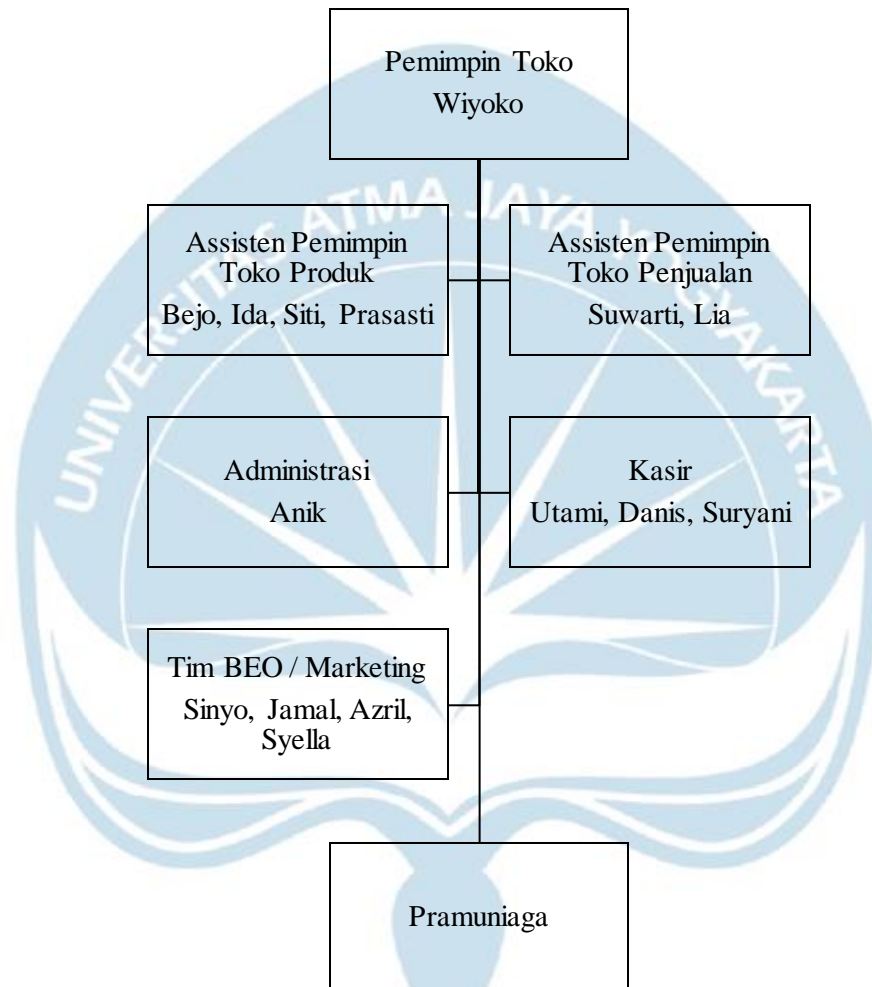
Pemimpin Toko
Wiyoko

Assisten Pemimpin Toko Produk
Bejo, Ida, Siti, Prasasti

Assisten Pemimpin Toko Penjualan
Suwarti, Lia

Administrasi
Anik

Kasir
Utami, Danis, Suryani

Tim BEO / Marketing
Sinyo, Jamal, Azril, Syella

Pramuniaga

UNIVERSITAS ATMA JAYA YOGYAKARTA